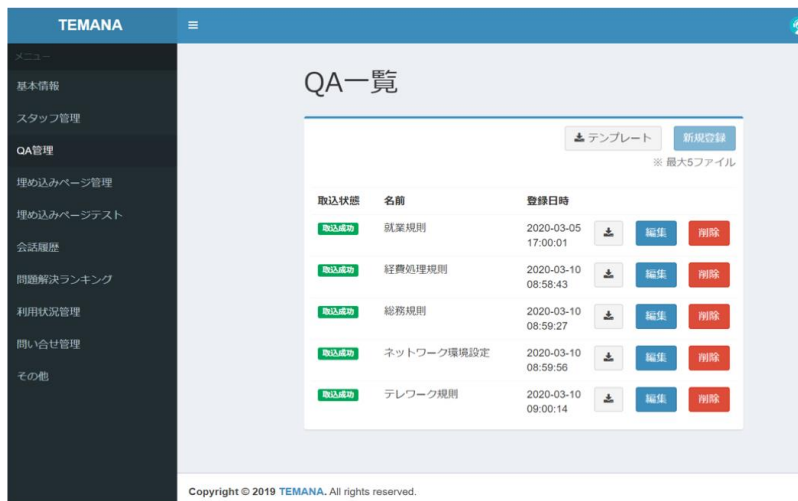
TEMANA

≡

メニュー

基本情報

スタッフ管理

QA管理

埋め込みページ管理

埋め込みページテスト

会話履歴

問題解決ランキング

利用状況管理

問い合せ管理

その他

QA一覧

テンプレート

新規登録

※ 最大5ファイル

| 取込状態 | 名前 | 登録日時 | | | |
|---|---|---|---|---|---|
| 取込成功 | 就業規則 | 2020-03-05 17:00:01 | | 編集 | 削除 |
| 取込成功 | 経費処理規則 | 2020-03-10 08:58:43 | | 編集 | 削除 |
| 取込成功 | 総務規則 | 2020-03-10 08:59:27 | | 編集 | 削除 |
| 取込成功 | ネットワーク環境設定 | 2020-03-10 08:59:56 | | 編集 | 削除 |
| 取込成功 | テレワーク規則 | 2020-03-10 09:00:14 | | 編集 | 削除 |

Copyright © 2019 TEMANA. All rights reserved.